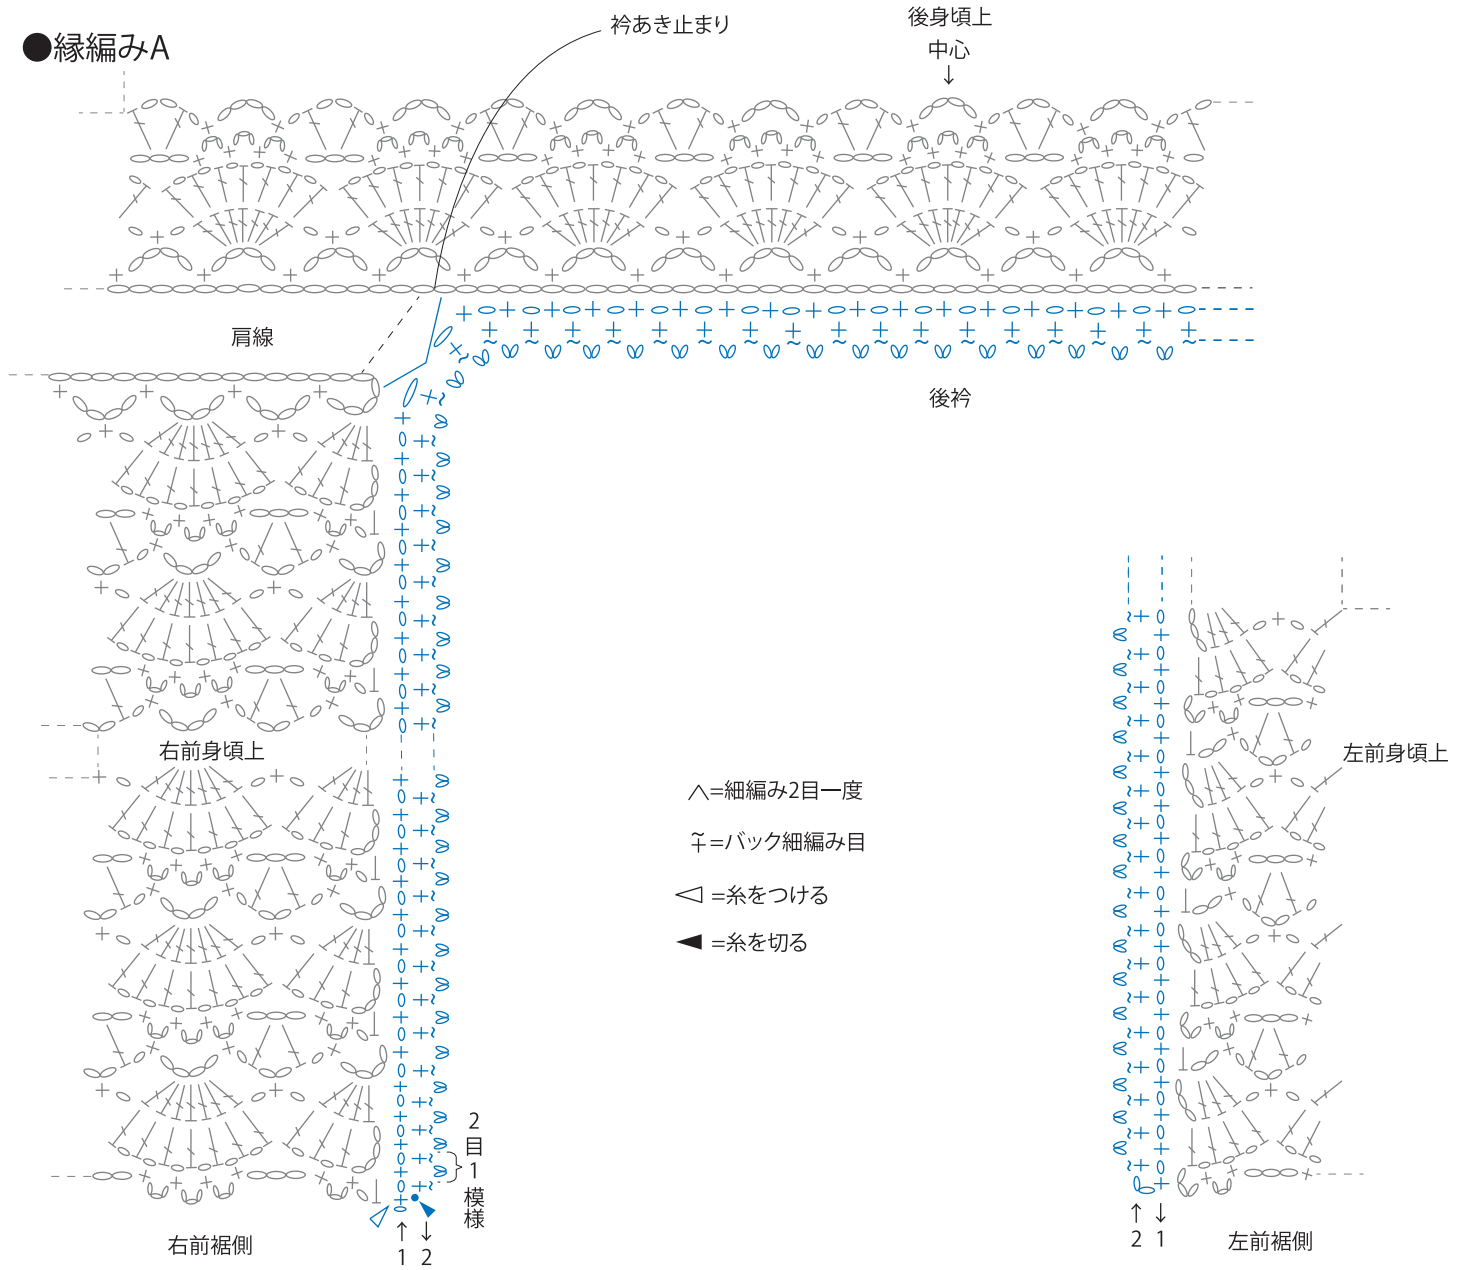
●縁編みA

衿あき止まり

後身頃上
中心
↓

肩線

後衿

右前身頃上

左前身頃上

$\wedge$=細編み2目一度

$\tilde{+}$=バック細編み目

◁ =糸をつける

◀ =糸を切る

2
目
1
模
様

右前裾側

↑ ↓
1 2

↑ ↓
2 1

左前裾側